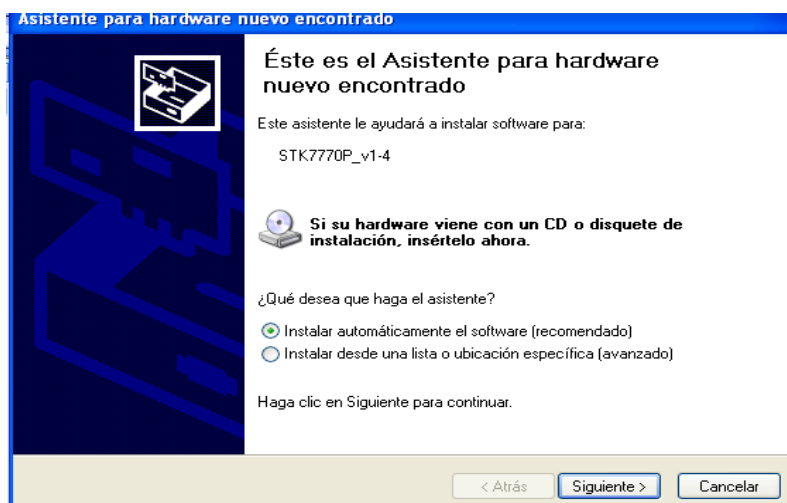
Asistente para hardware nuevo encontrado

Éste es el Asistente para hardware nuevo encontrado

Este asistente le ayudará a instalar software para:

STK7770P_v1-4

Si su hardware viene con un CD o disquete de instalación, insértelo ahora.

¿Qué desea que haga el asistente?

Instalar automáticamente el software (recomendado)
Instalar desde una lista o ubicación específica (avanzado)

Haga clic en Siguiente para continuar.

< Atrás
Siguiente >
Cancelar